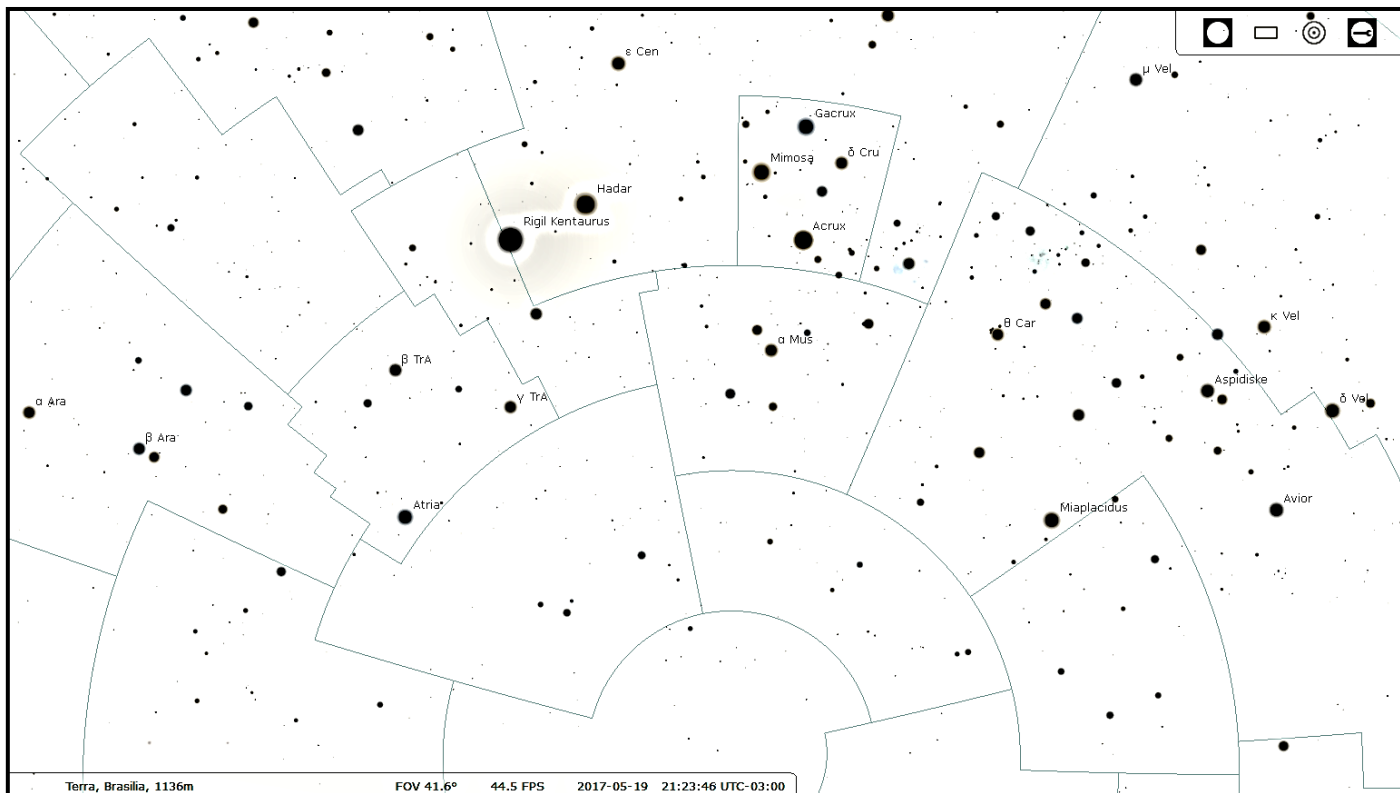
ε Cen
μ Vel
Gacrux
Mimosa
δ Cru
Hadar
Rigil Kentaurus
Acrux
θ Car
κ Vel
α Mus
β TrA
γ TrA
Aspidiske
α Ara
δ Vel
β Ara
Avior
Atria
Miaplacidus
Terra, Brasilia, 1136m
FOV 41.6°
44.5 FPS
2017-05-19 21:23:46 UTC-03:00